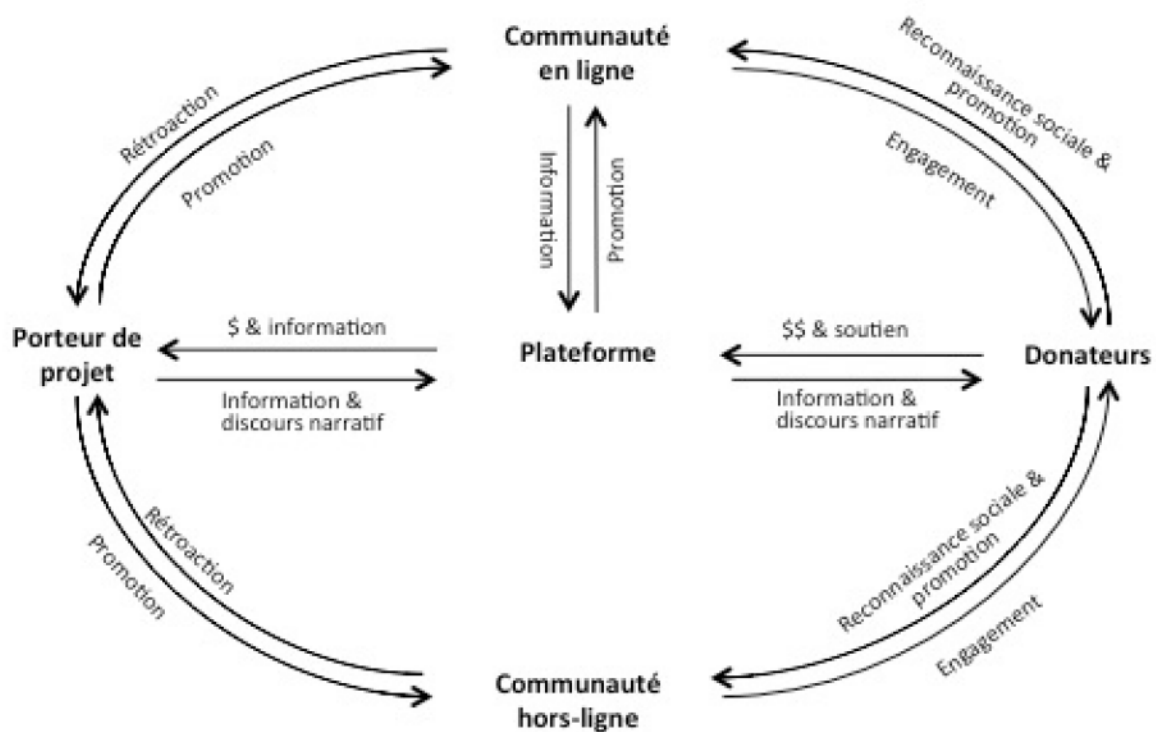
Communauté en ligne

Rétroaction

Promotion

Reconnaissance sociale & promotion

Engagement

Information

Promotion

Porteur de projet

$ & information

Information & discours narratif

Plateforme

$$ & soutien

Information & discours narratif

Donateurs

Rétroaction

Promotion

Reconnaissance sociale & promotion

Engagement

Communauté hors-ligne